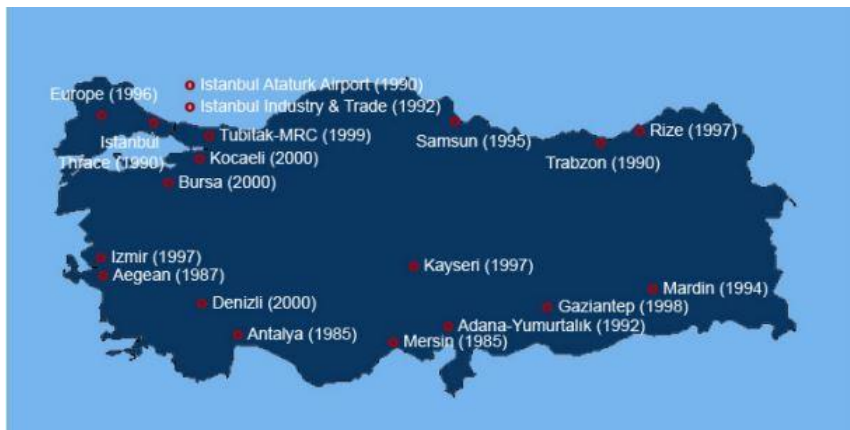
Istanbul Ataturk Airport (1990)
Istanbul Industry & Trade (1992)
Europe (1996)
Istanbul
Thrace (1990)
Tubitak-MRC (1999)
Kocaeli (2000)
Bursa (2000)
Samsun (1995)
Rize (1997)
Trabzon (1990)
Izmir (1997)
Aegean (1987)
Kayseri (1997)
Mardin (1994)
Denizli (2000)
Gaziantep (1998)
Antalya (1985)
Adana-Yumurtalık (1992)
Mersin (1985)